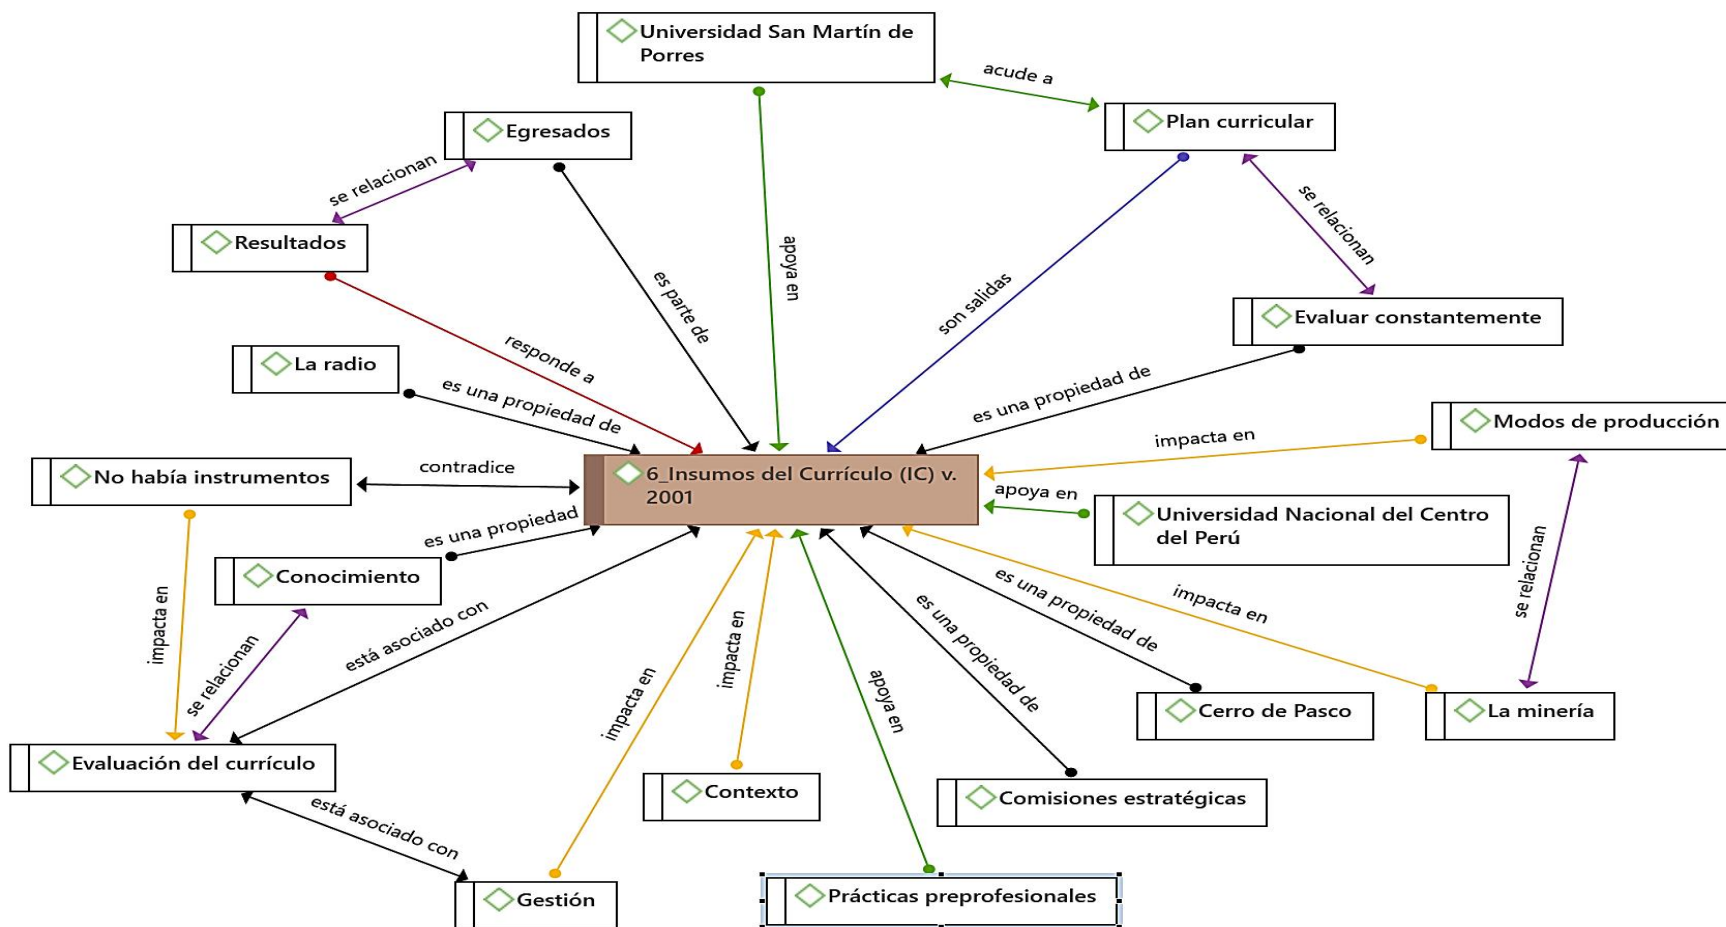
Universidad San Martín de Porres

acude a

Plan curricular

Egresados

se relacionan

Resultados

se relacionan

apoya en

es parte de

son salidas

Evaluar constantemente

responde a

La radio

es una propiedad de

es una propiedad de

Modos de producción

impacta en

No había instrumentos

contradice

6_Insumos del Currículo (IC) v. 2001

apoya en

Universidad Nacional del Centro del Perú

es una propiedad

Conocimiento

impacta en

se relacionan

está asociado con

se relacionan

es una propiedad de

es una propiedad de

impacta en

impacta en

impacta en

apoya en

Cerro de Pasco

La minería

Evaluación del currículo

Contexto

Comisiones estratégicas

está asociado con

Gestión

Prácticas preprofesionales